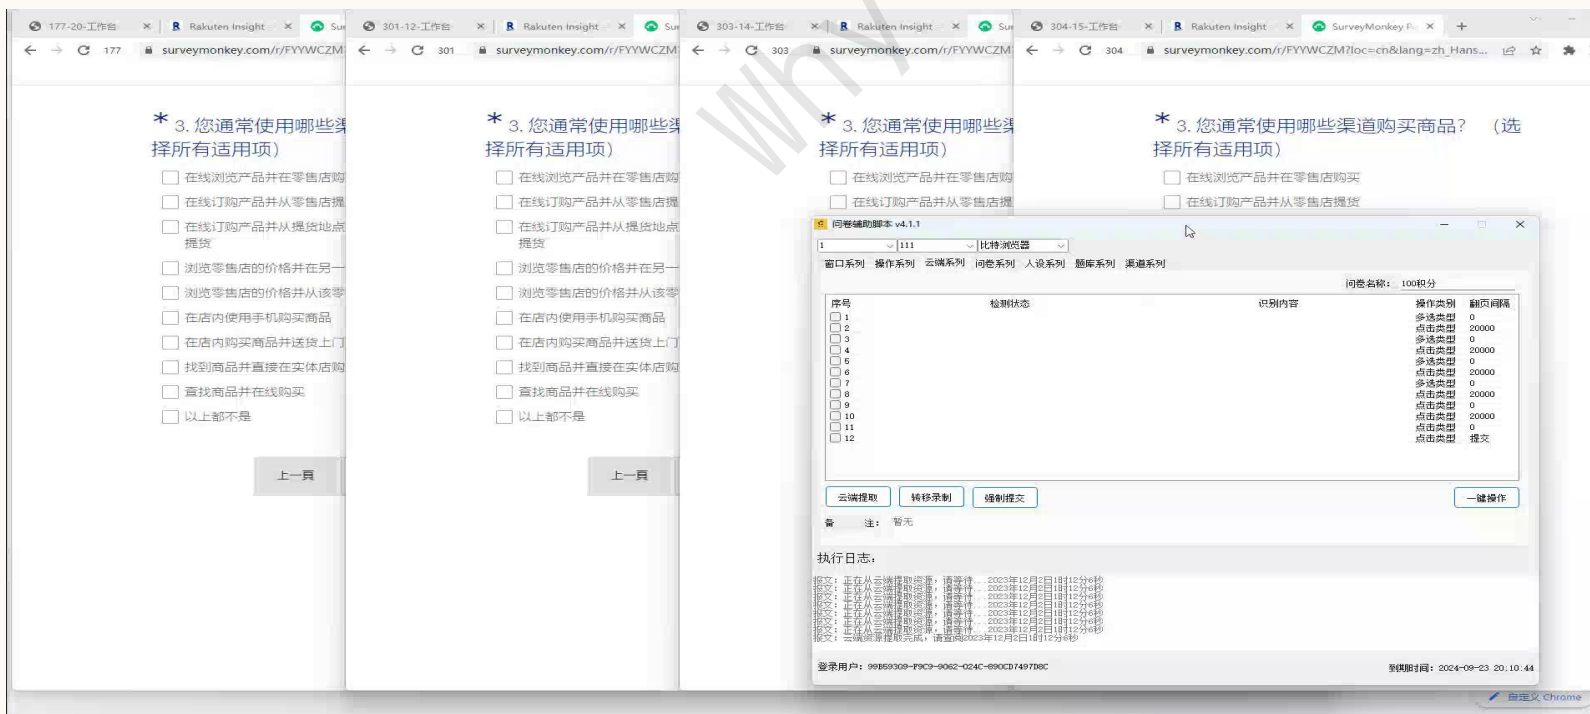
177-20-工作台 × Rakuten Insight × Su
← → C 177 surveymonkey.com/r/FYYWCZM

* 3. 您通常使用哪些渠
择所有适用项)
在线浏览产品并在零售店购
在线订购产品并从零售店提
在线订购产品并从提货地点
提货
浏览零售店的价格并在另一
浏览零售店的价格并从该零
在店内使用手机购买商品
在店内购买商品并送货上门
找到商品并直接在实体店购
查找商品并在线购买
以上都不是
上一頁

301-12-工作台 × Rakuten Insight × Su
← → C 301 surveymonkey.com/r/FYYWCZM

* 3. 您通常使用哪些渠
择所有适用项)
在线浏览产品并在零售店购
在线订购产品并从零售店提
在线订购产品并从提货地点
提货
浏览零售店的价格并在另一
浏览零售店的价格并从该零
在店内使用手机购买商品
在店内购买商品并送货上门
找到商品并直接在实体店购
查找商品并在线购买
以上都不是
上一頁

303-14-工作台 × Rakuten Insight × Su
← → C 303 surveymonkey.com/r/FYYWCZM

* 3. 您通常使用哪些渠
择所有适用项)
在线浏览产品并在零售店购
在线订购产品并从零售店提

304-15-工作台 × Rakuten Insight × SurveyMonkey P × +
← → C 304 surveymonkey.com/r/FYYWCZM?loc=cn&lang=zh_Hans...

* 3. 您通常使用哪些渠道购买商品? (选
择所有适用项)
在线浏览产品并在零售店购买
在线订购产品并从零售店提货

问卷辅助脚本 v4.1.1
1 111 比特浏览器
窗口系列 操作系列 云端系列 问卷系列 人设系列 题库系列 渠道系列
问卷名称: 100积分

| 序号 | 检测状态 | 识别内容 | 操作类别 | 翻页间隔 |
|---|---|---|---|---|
| 1 | | | 多选类型 | 0 |
| 2 | | | 点击类型 | 20000 |
| 3 | | | 多选类型 | 0 |
| 4 | | | 点击类型 | 20000 |
| 5 | | | 多选类型 | 0 |
| 6 | | | 点击类型 | 20000 |
| 7 | | | 多选类型 | 0 |
| 8 | | | 点击类型 | 20000 |
| 9 | | | 点击类型 | 0 |
| 10 | | | 点击类型 | 20000 |
| 11 | | | 点击类型 | 0 |
| 12 | | | 点击类型 | 提交 |

云端提取 转移录制 强制提交 一键操作
备 注: 暂无

执行日志:
提交: 正在从云端提取资源, 请等待... 2023年12月2日18时12分6秒
提交: 正在从云端提取资源, 请等待... 2023年12月2日18时12分6秒
提交: 正在从云端提取资源, 请等待... 2023年12月2日18时12分6秒
提交: 正在从云端提取资源, 请等待... 2023年12月2日18时12分6秒
提交: 正在从云端提取资源, 请等待... 2023年12月2日18时12分6秒
提交: 正在从云端提取资源, 请等待... 2023年12月2日18时12分6秒
提交: 正在从云端提取资源, 请等待... 2023年12月2日18时12分6秒
提交: 云端资源提取完成, 请查阅2023年12月2日18时12分6秒

登录用户: 99B59309-F9C9-9062-024C-890CD7497D8C
到期时间: 2024-09-23 20:10:44

自定义 Chrome